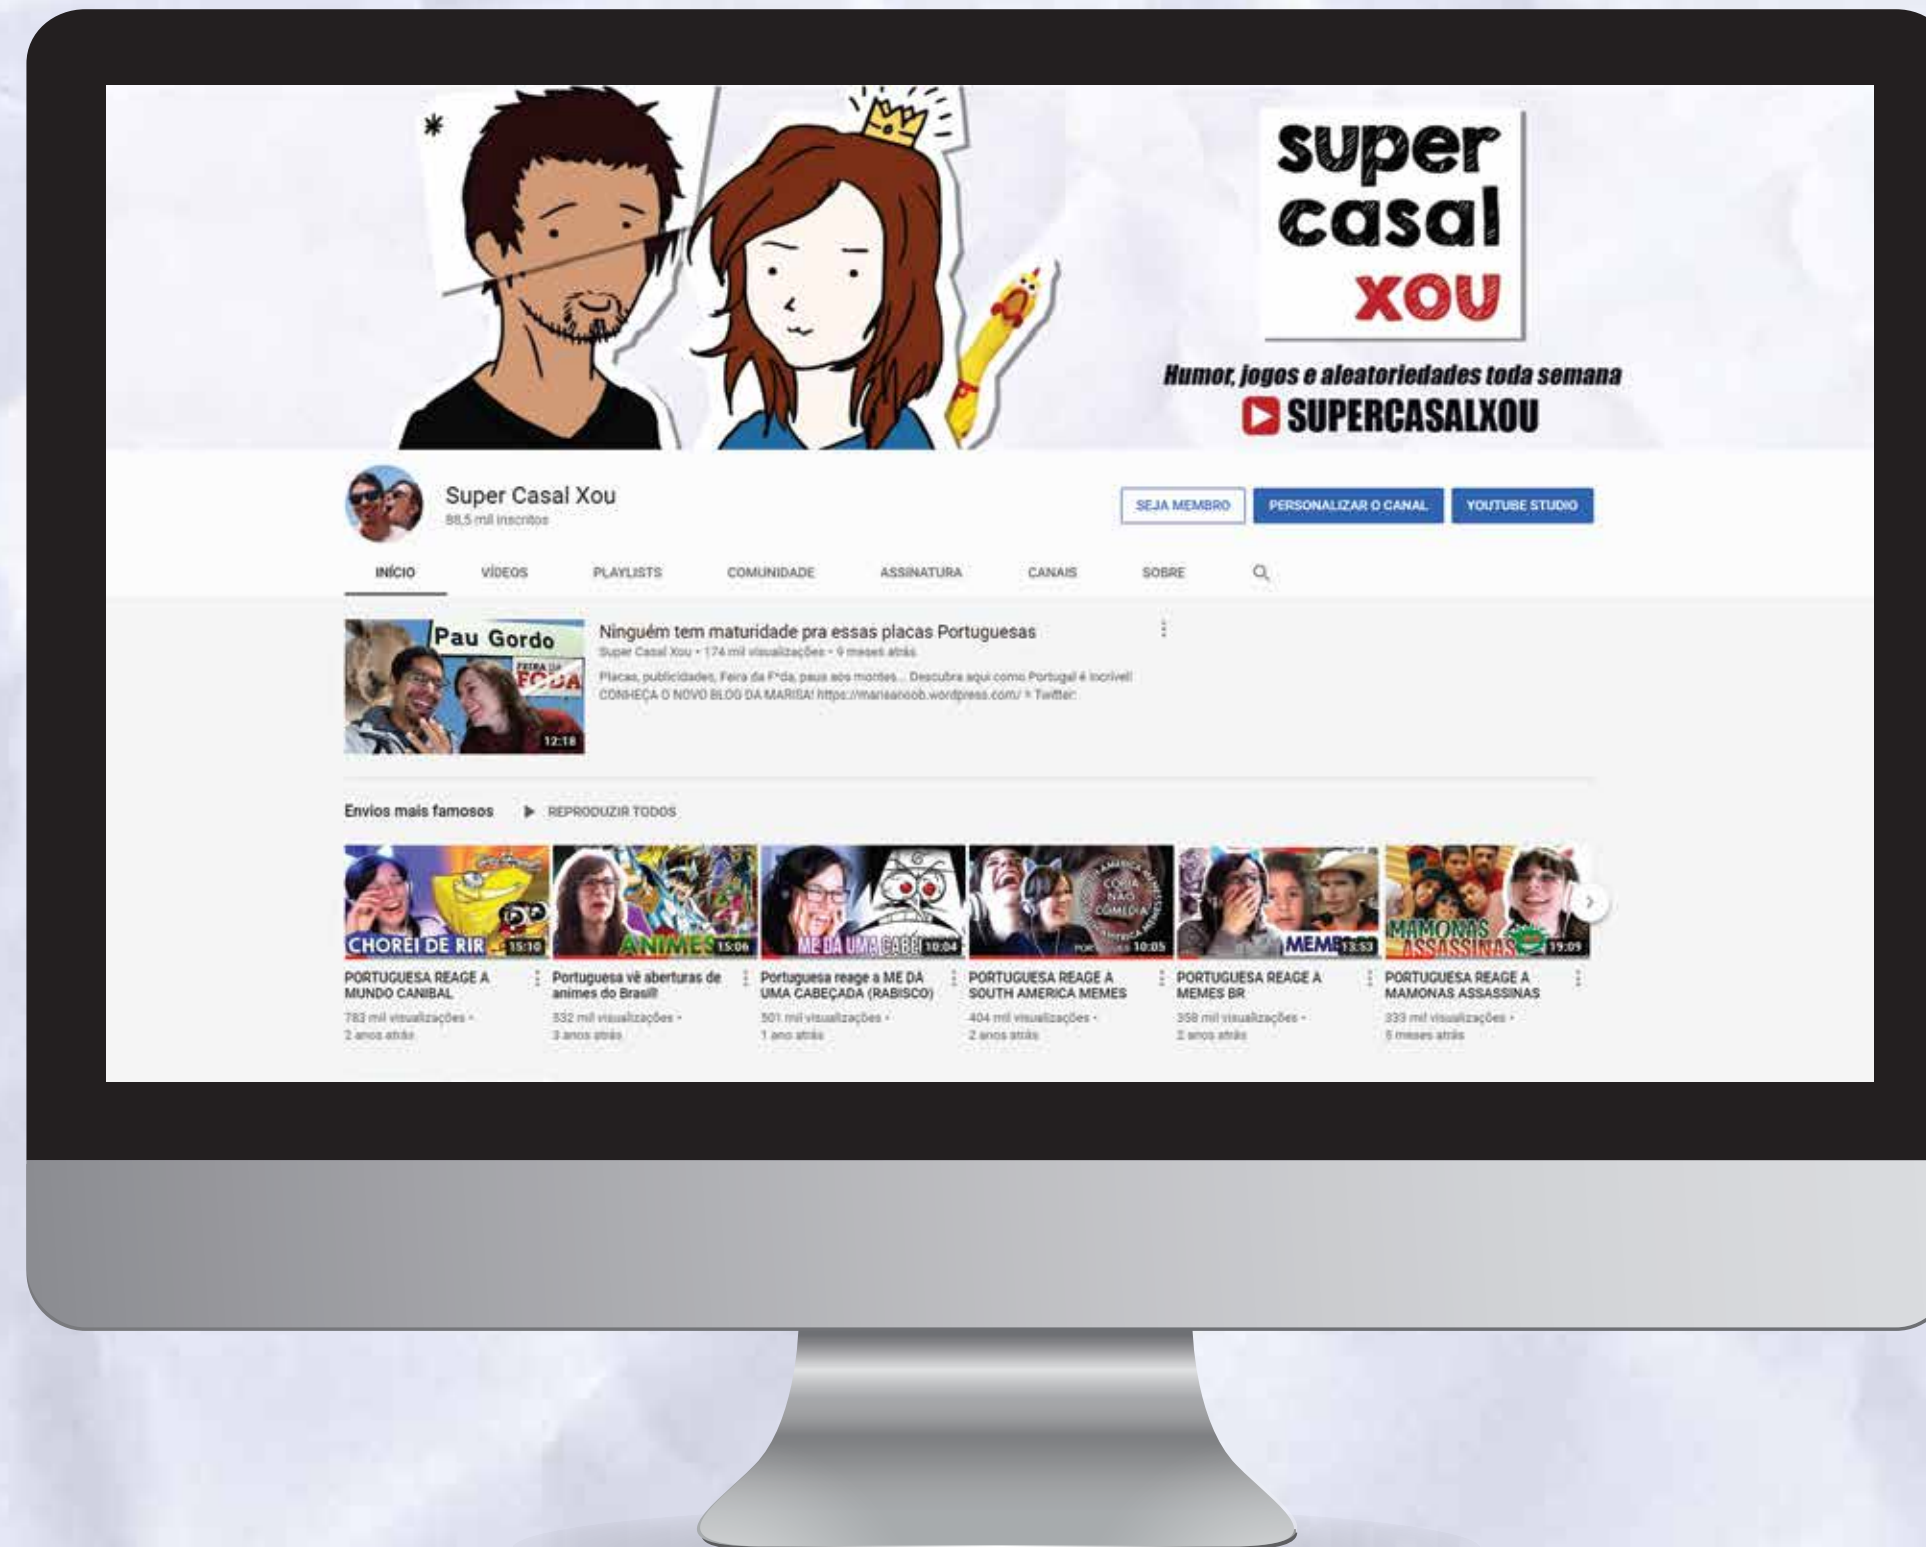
super casal XOU

Humor, jogos e aleatoriedades toda semana

SUPERCASALXOU

Super Casal Xou
88,5 mil inscritos

SEJA MEMBRO PERSONALIZAR O CANAL YOUTUBE STUDIO

INÍCIO VÍDEOS PLAYLISTS COMUNIDADE ASSINATURA CANAIS SOBRE

Pau Gordo FEIRA DA FODA 12:18

Ninguém tem maturidade pra essas placas Portuguesas
Super Casal Xou • 174 mil visualizações • 9 meses atrás
Placas, publicidades, Feira da F*da, paus aos montes... Descubra aqui como Portugal é incrível! CONHEÇA O NOVO BLOG DA MARISA! https://marisanoob.wordpress.com/ ✻ Twitter:

Envios mais famosos ▶ REPRODUZIR TODOS

CHOREI DE RIR 15:10
PORTUGUESA REAGE A MUNDO CANIBAL
783 mil visualizações • 2 anos atrás

ANIMES 15:06
Portuguesa vê aberturas de animes do Brasil!
532 mil visualizações • 3 anos atrás

ME DA UMA CABE 10:04
Portuguesa reage a ME DA UMA CABEÇADA (RABISCO)
501 mil visualizações • 1 ano atrás

COISA NÃO COMÉDIA 10:05
PORTUGUESA REAGE A SOUTH AMERICA MEMES
404 mil visualizações • 2 anos atrás

MEMES 13:53
PORTUGUESA REAGE A MEMES BR
358 mil visualizações • 2 anos atrás

MAMONAS ASSASSINAS 19:09
PORTUGUESA REAGE A MAMONAS ASSASSINAS
333 mil visualizações • 5 meses atrás